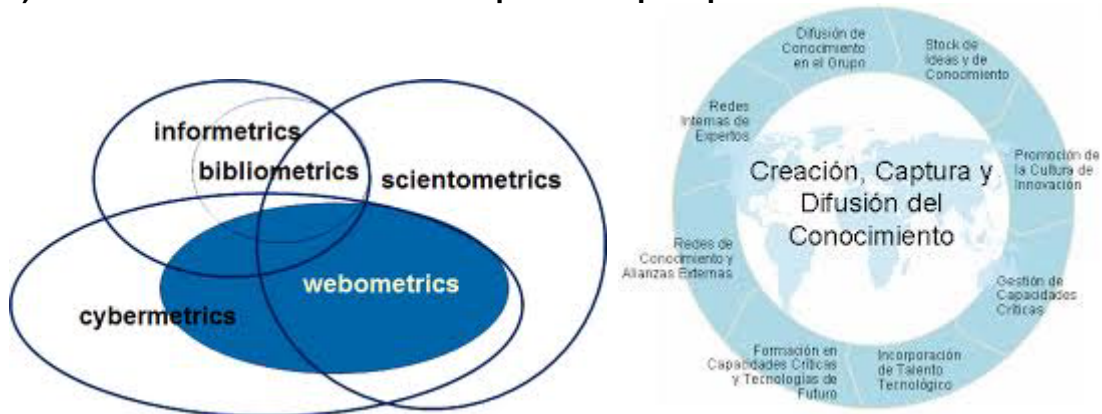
informetrics
bibliometrics
scientometrics
webometrics
cybermetrics

Difusión de Conocimiento en el Grupo
Stock de Ideas y de Conocimiento
Promoción de la Cultura de Innovación
Gestión de Capacidades Críticas
Incorporación de Talento Tecnológico
Formación en Capacidades Críticas y Tecnologías de Futuro
Redes de Conocimiento y Alianzas Externas
Redes Internas de Expertos

Creación, Captura y Difusión del Conocimiento